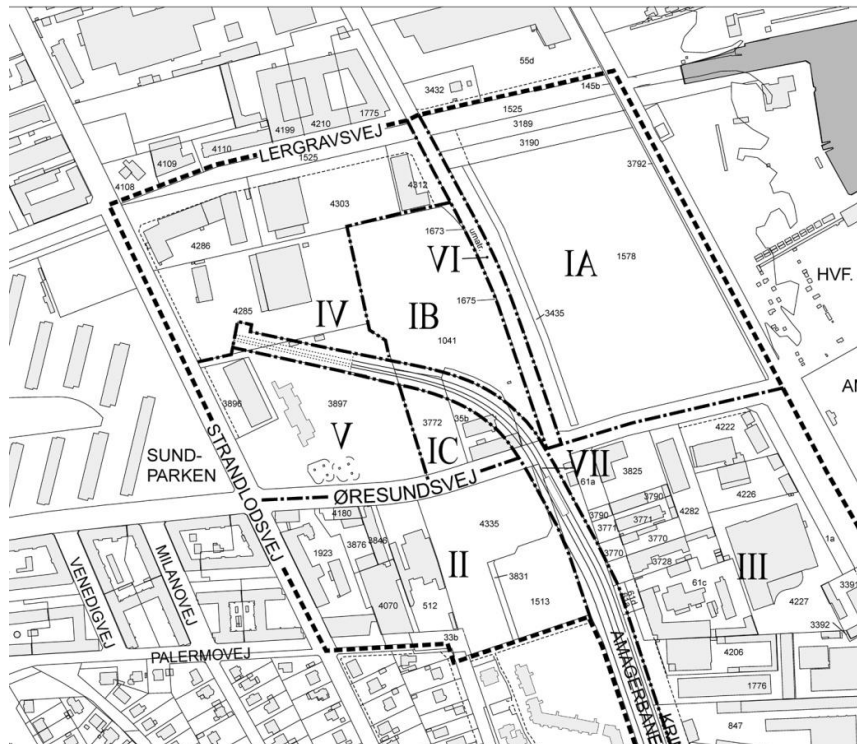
55d
3432
145b
1525
1775
4199
4210
LERGRAVSVEJ
3189
4109
4110
1525
3190
3792
4108
4312
4303
1673
4286
VI
IA
1578
HVF.
1675
IV
IB
3435
4285
1041
A
3896
3897
V
3772
35b
STRANDLODSVEJ
4222
SUND-
PARKEN
IC
VII
3825
61a
ØRESUNDSVEJ
4226
3790
4282
4180
3771
3771
4335
1923
3876
3846
3770
3770
1a
II
3728
3831
61c
III
4227
3391
VENEDIGVEJ
MILANOVEJ
4070
512
1513
3392
33b
PALERMOVEJ
AMAGERBANE
4206
1776
847